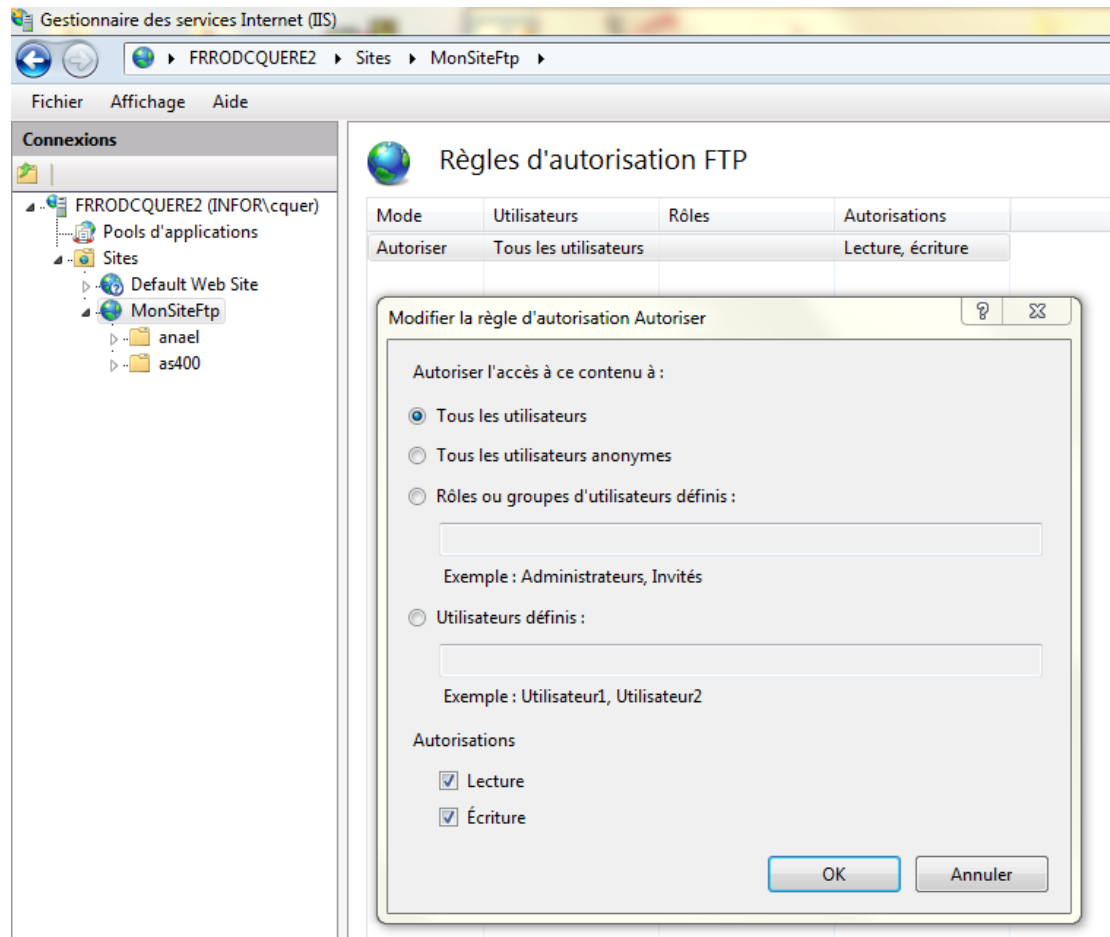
Gestionnaire des services Internet (IIS)

FRRODCQUERE2 ▸ Sites ▸ MonSiteFtp ▸

Fichier Affichage Aide

Connexions

FRRODCQUERE2 (INFOR\cquer)
Pools d'applications
Sites
Default Web Site
MonSiteFtp
anael
as400

Règles d'autorisation FTP

| Mode | Utilisateurs | Rôles | Autorisations |
|---|---|---|---|
| Autoriser | Tous les utilisateurs | | Lecture, écriture |

Modifier la règle d'autorisation Autoriser

?

Autoriser l'accès à ce contenu à :

Tous les utilisateurs

Tous les utilisateurs anonymes

Rôles ou groupes d'utilisateurs définis :

Exemple : Administrateurs, Invités

Utilisateurs définis :

Exemple : Utilisateur1, Utilisateur2

Autorisations

Lecture

Écriture

OK

Annuler